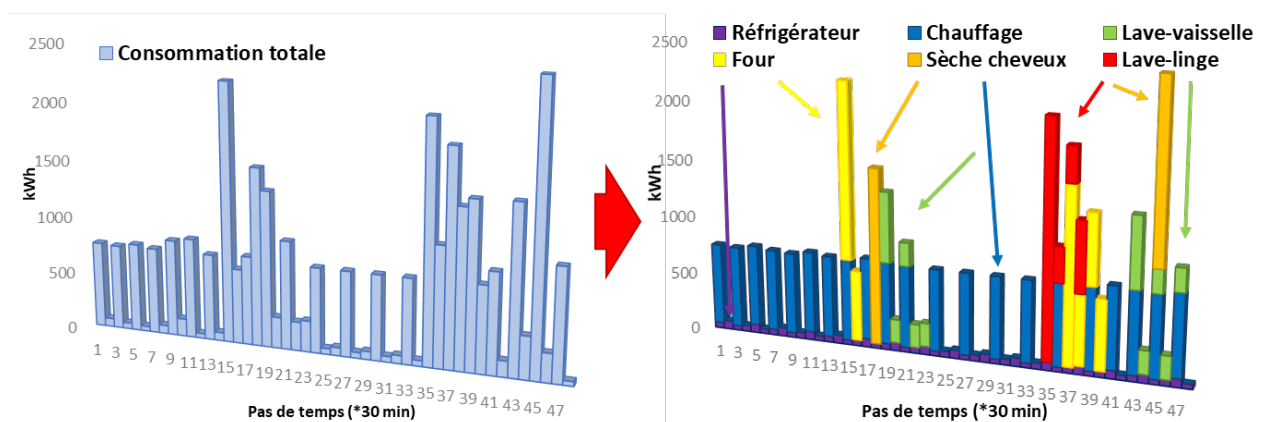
Consommation totale

2500
2000
1500
1000
500
0

kWh

1 3 5 7 9 11 13 15 17 19 21 23 25 27 29 31 33 35 37 39 41 43 45 47

Pas de temps (*30 min)

Réfrigérateur
Chauffage
Lave-vaisselle
Four
Sèche cheveux
Lave-linge

2500
2000
1500
1000
500
0

kWh

1 3 5 7 9 11 13 15 17 19 21 23 25 27 29 31 33 35 37 39 41 43 45 47

Pas de temps (*30 min)